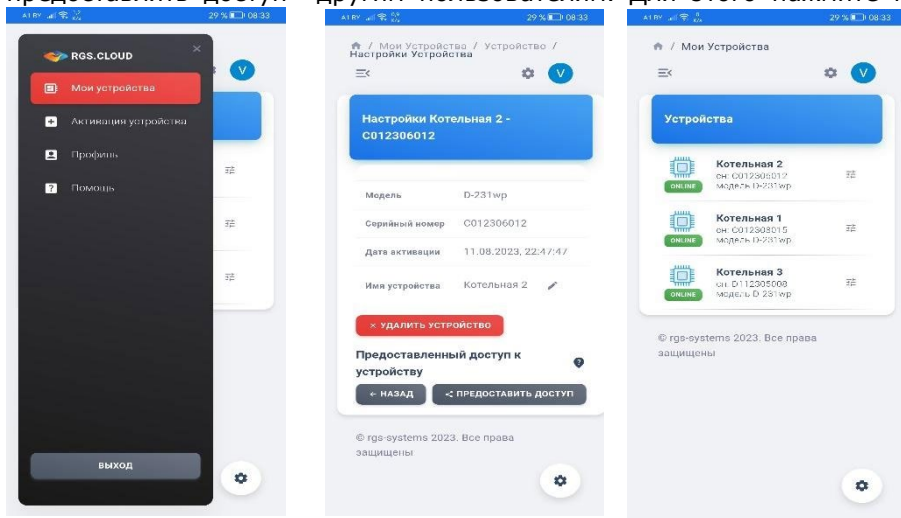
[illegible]

A1 RY 29 % 08:33

RGS.CLOUD

Мои устройства

Активация устройства

Профиль

Помощь

V

ВЫХОД

A1 RY 29 % 08:33

/ Мои Устройства / Устройство / Настройки Устройства

V

Настройки Котельная 2 - C012306012

| | |
|---|---|
| Модель | D-231wp |
| Серийный номер | C012306012 |
| Дата активации | 11.08.2023, 22:47:47 |
| Имя устройства | Котельная 2 |

× УДАЛИТЬ УСТРОЙСТВО

Предоставленный доступ к устройству

← НАЗАД

ПРЕДОСТАВИТЬ ДОСТУП

© rgs-systems 2023. Все права защищены

A1 RY 29 % 08:33

/ Мои Устройства

V

Устройства

Котельная 2
сн: C012306012
модель D-231wp
ONLINE

Котельная 1
сн: C012308015
модель D-231wp
ONLINE

Котельная 3
сн: D112305008
модель D-231wp
ONLINE

© rgs-systems 2023. Все права защищены